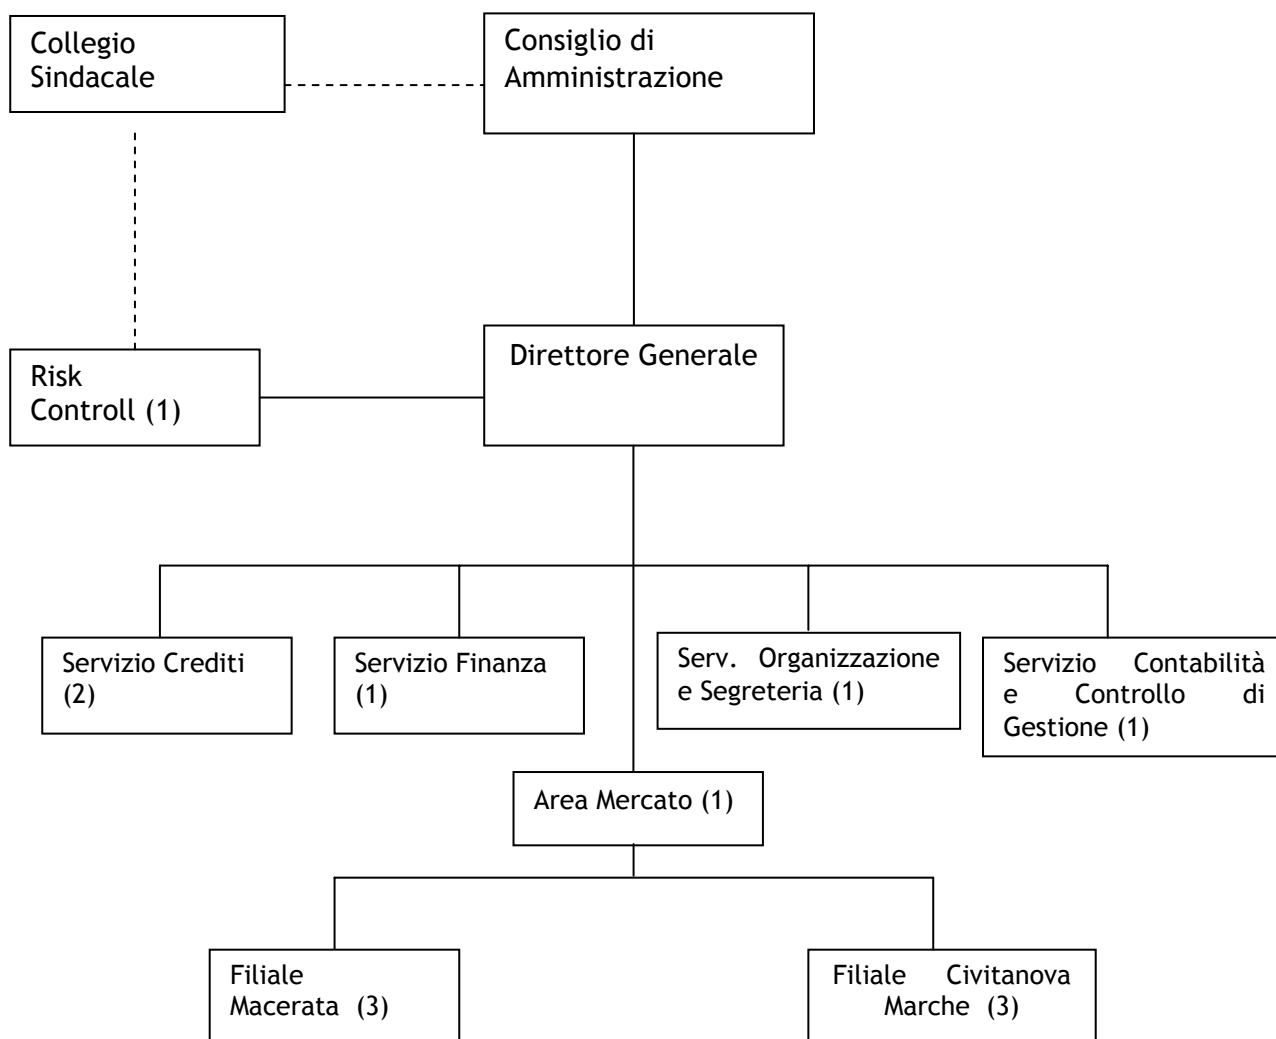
Collegio Sindacale

Consiglio di Amministrazione

Risk Controll (1)

Direttore Generale

Servizio Crediti (2)

Servizio Finanza (1)

Serv. Organizzazione e Segreteria (1)

Servizio Contabilità e Controllo di Gestione (1)

Area Mercato (1)

Filiale Macerata (3)

Filiale Civitanova Marche (3)